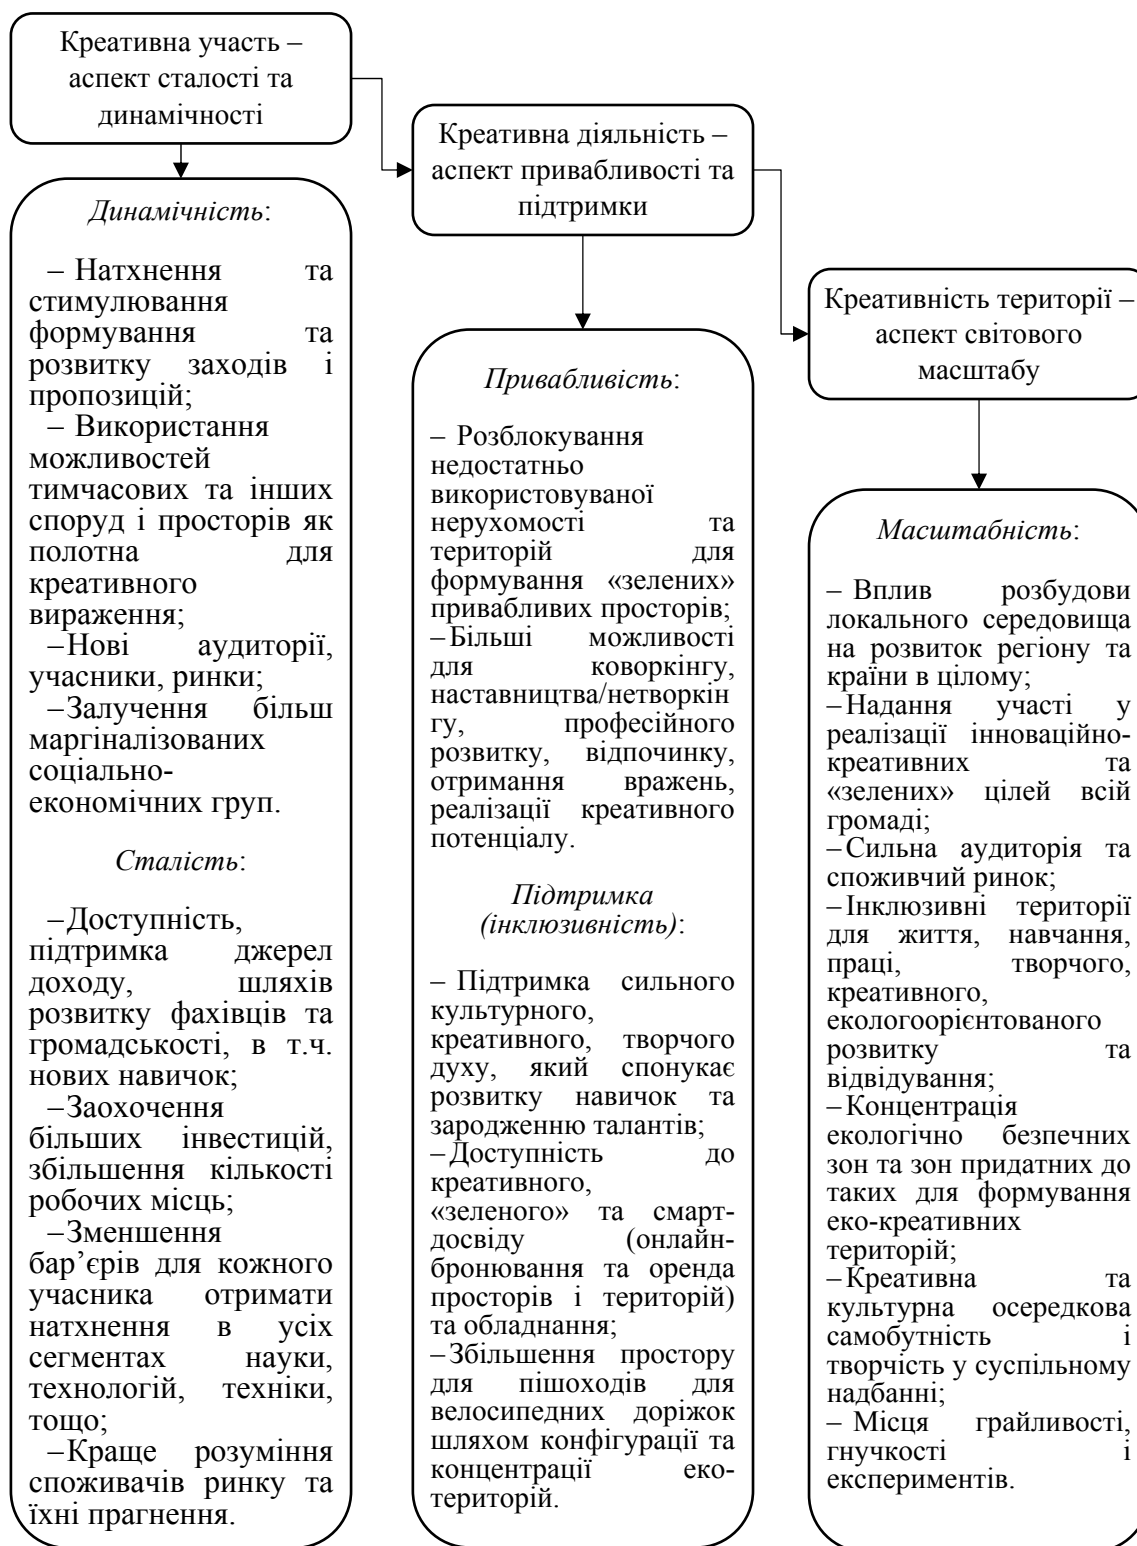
Креативна участь – аспект сталості та динамічності

*Динамічність*:

– Натхнення та стимулювання формування та розвитку заходів і пропозицій;
– Використання можливостей тимчасових та інших споруд і просторів як полотна для креативного вираження;
– Нові аудиторії, учасники, ринки;
– Залучення більш маргіналізованих соціально-економічних груп.

*Сталість*:

– Доступність, підтримка джерел доходу, шляхів розвитку фахівців та громадськості, в т.ч. нових навичок;
– Заохочення більших інвестицій, збільшення кількості робочих місць;
– Зменшення бар'єрів для кожного учасника отримати натхнення в усіх сегментах науки, технологій, техніки, тощо;
– Краще розуміння споживачів ринку та їхні прагнення.

Креативна діяльність – аспект привабливості та підтримки

*Привабливість*:

– Розблокування недостатньо використовуваної нерухомості та територій для формування «зелених» привабливих просторів;
– Більші можливості для коворкінгу, наставництва/нетворкінгу, професійного розвитку, відпочинку, отримання вражень, реалізації креативного потенціалу.

*Підтримка (інклюзивність)*:

– Підтримка сильного культурного, креативного, творчого духу, який спонукає розвитку навичок та зародженню талантів;
– Доступність до креативного, «зеленого» та смарт-досвіду (онлайн-бронювання та оренда просторів і територій) та обладнання;
– Збільшення простору для пішоходів для велосипедних доріжок шляхом конфігурації та концентрації еко-територій.

Креативність території – аспект світового масштабу

*Масштабність*:

– Вплив розбудови локального середовища на розвиток регіону та країни в цілому;
– Надання участі у реалізації інноваційно-креативних та «зелених» цілей всій громаді;
– Сильна аудиторія та споживчий ринок;
– Інклюзивні території для життя, навчання, праці, творчого, креативного, екологоорієнтованого розвитку та відвідування;
– Концентрація екологічно безпечних зон та зон придатних до таких для формування еко-креативних територій;
– Креативна та культурна осередкова самобутність і творчість у суспільному надбанні;
– Місця грайливості, гнучкості і експериментів.